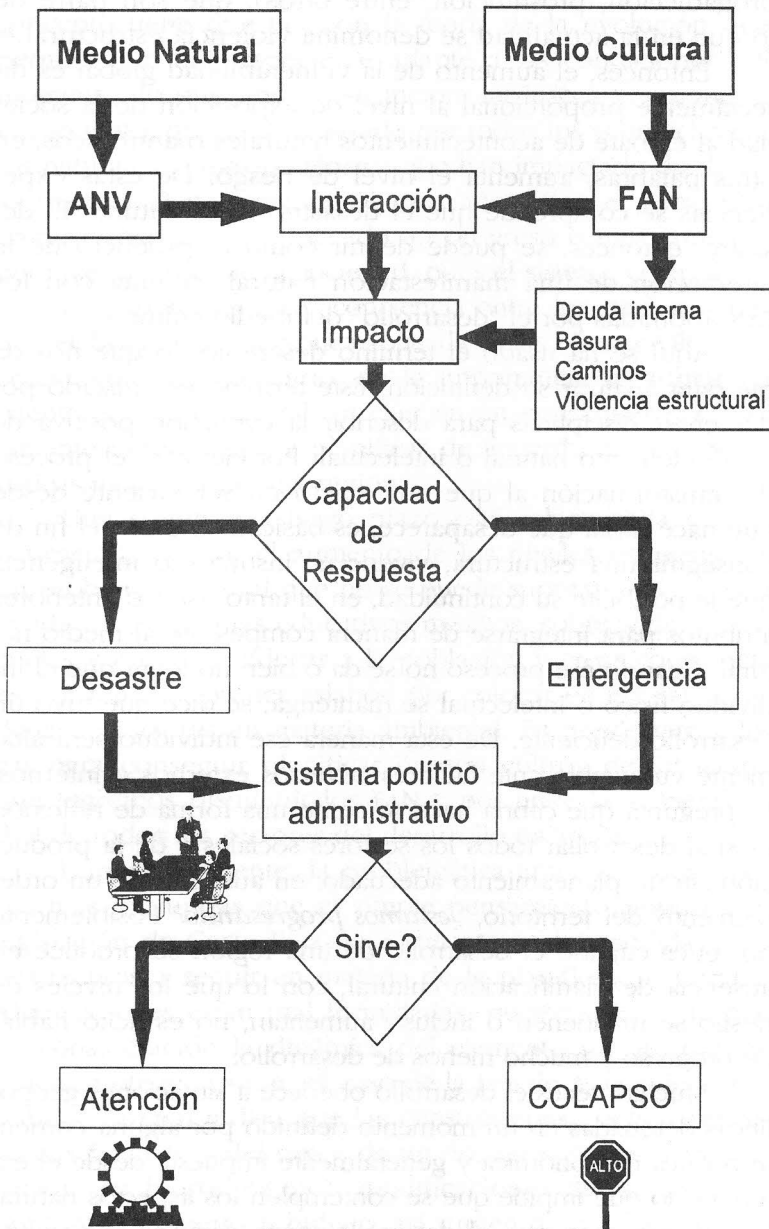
Medio Natural

Medio Cultural

ANV

Interacción

FAN

Impacto

Deuda interna
Basura
Caminos
Violencia estructural

Capacidad de Respuesta

Desastre

Emergencia

Sistema político administrativo

Sirve?

Atención

COLAPSO

ALTO